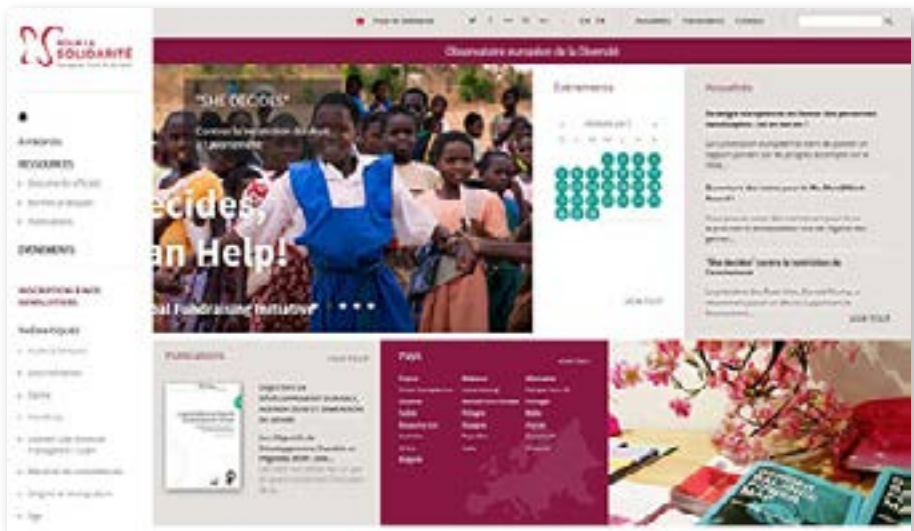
SOLIDARITÉ

Observatoire européen de la Diversité

Accueil

Actualités

Contact

Annonces

RESSOURCES

ÉVÉNEMENTS

INSCRIPTION À NOS NEWSLETTERS

Thématiques

"SHE DECIDES"

ecides,

an Help!

al Fundraising Initiative

Événements

Actualités

"She decides" contre la restriction de l'avortement

voir tout

voir tout

Publications

voir tout

Pays

voir tout